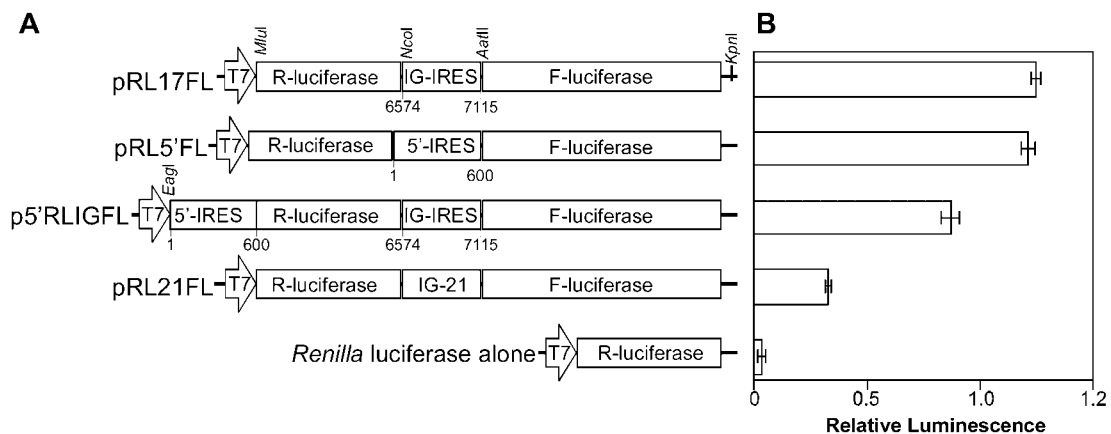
A

B

MluI NcoI AatII KpnI

pRL17FL T7 R-luciferase IG-IRES F-luciferase

6574 7115

pRL5'FL T7 R-luciferase 5'-IRES F-luciferase

1 600

EagI

p5'RLIGFL T7 5'-IRES R-luciferase IG-IRES F-luciferase

1 600 6574 7115

pRL21FL T7 R-luciferase IG-21 F-luciferase

*Renilla* luciferase alone T7 R-luciferase

0 0.5 1.0 1.2

Relative Luminescence